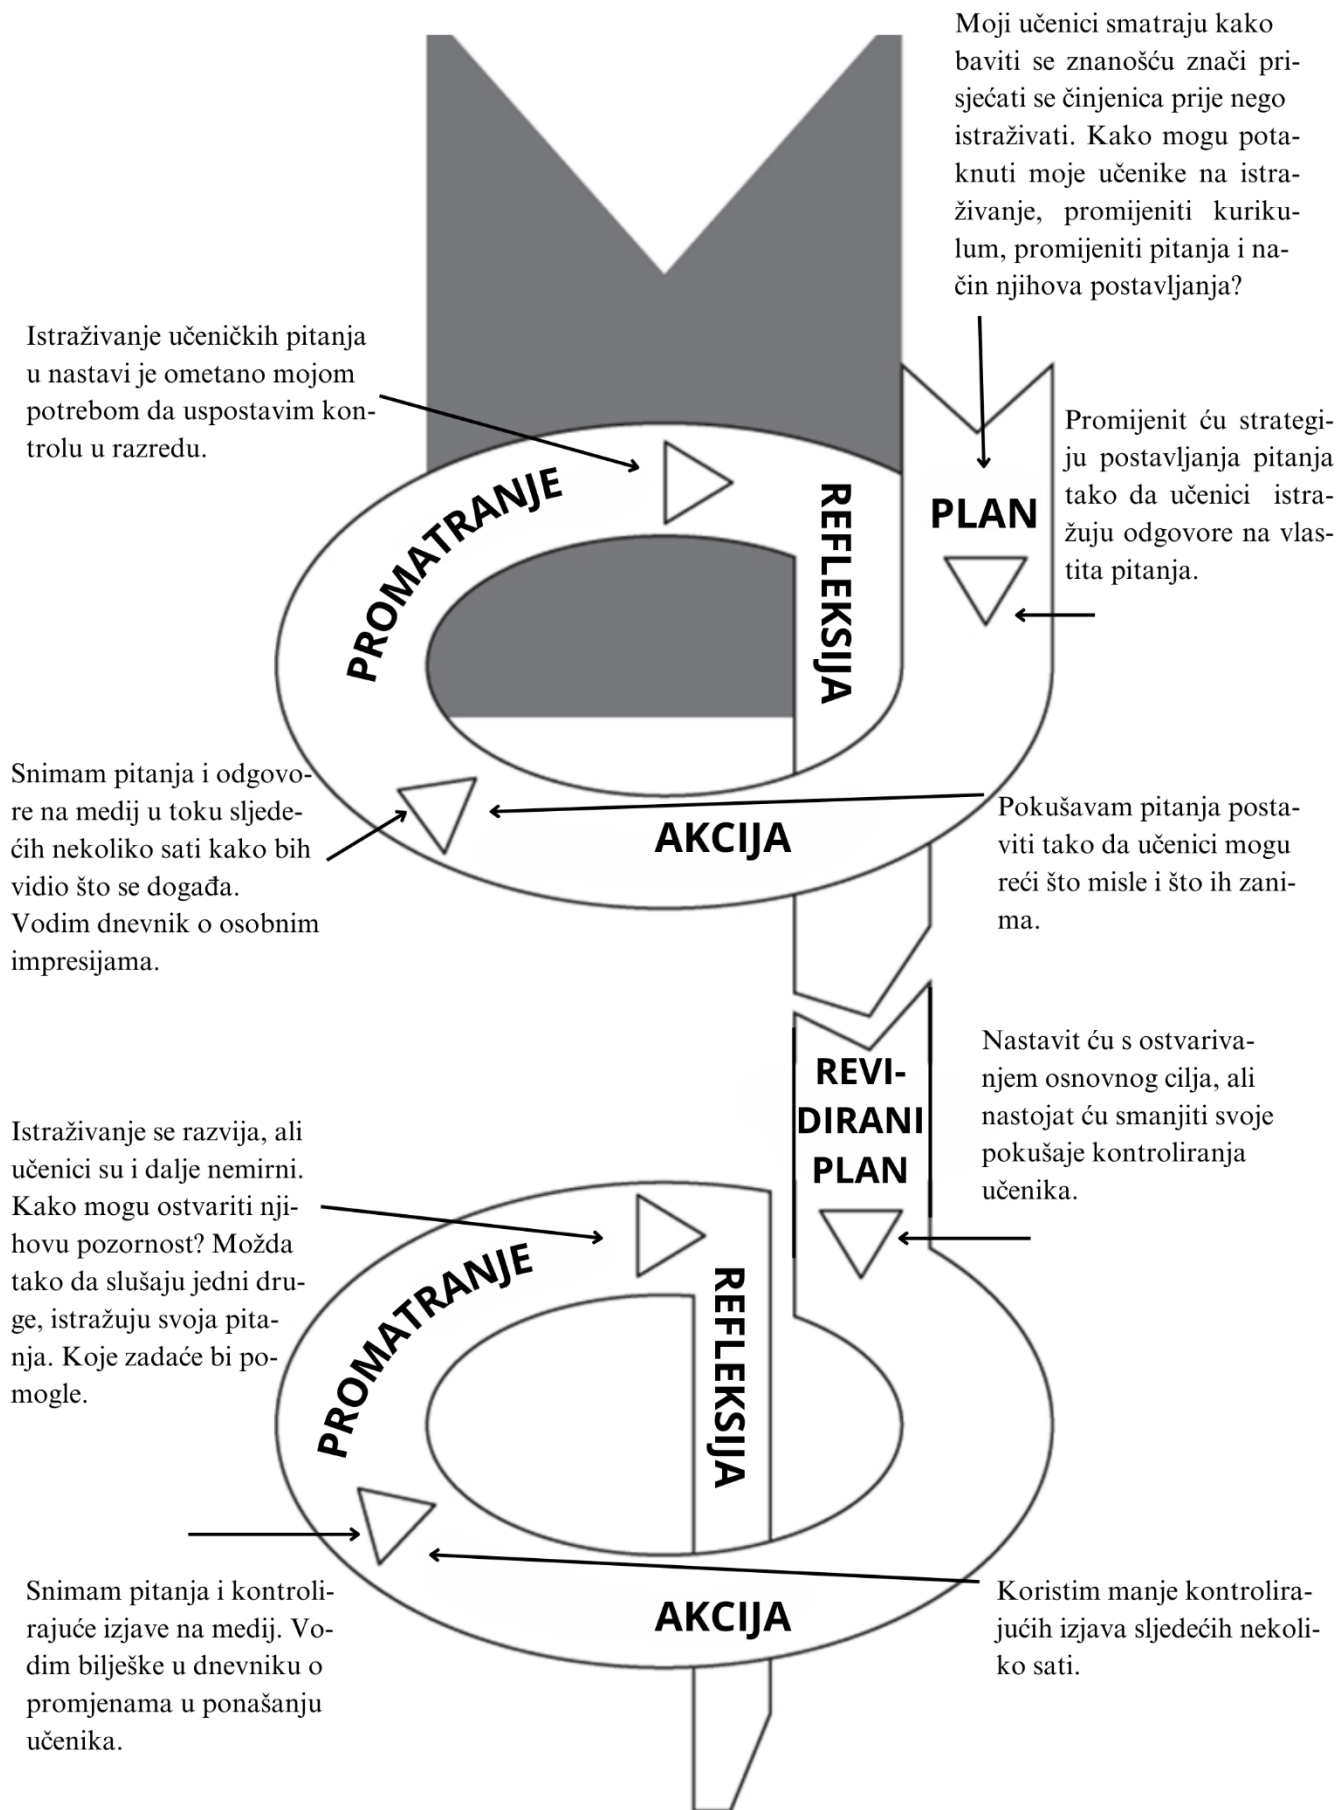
Moji učenici smatraju kako baviti se znanošću znači prisjećati se činjenica prije nego istraživati. Kako mogu potaknuti moje učenike na istraživanje, promijeniti kurikulum, promijeniti pitanja i način njihova postavljanja?

Istraživanje učeničkih pitanja u nastavi je ometano mojom potrebom da uspostavim kontrolu u razredu.

PROMATRANJE

REFLEKSIJA

PLAN

Promijenit ću strategiju postavljanja pitanja tako da učenici istražuju odgovore na vlastita pitanja.

Snimam pitanja i odgovore na medij u toku sljedećih nekoliko sati kako bih vidio što se događa. Vodim dnevnik o osobnim impresijama.

AKCIJA

Pokušavam pitanja postaviti tako da učenici mogu reći što misle i što ih zanima.

REVIDIRANI PLAN

Nastavit ću s ostvarivanjem osnovnog cilja, ali nastojat ću smanjiti svoje pokušaje kontroliranja učenika.

Istraživanje se razvija, ali učenici su i dalje nemirni. Kako mogu ostvariti njihovu pozornost? Možda tako da slušaju jedni druge, istražuju svoja pitanja. Koje zadaće bi pomogle.

PROMATRANJE

REFLEKSIJA

AKCIJA

Snimam pitanja i kontrolirajuće izjave na medij. Vodim bilješke u dnevniku o promjenama u ponašanju učenika.

Koristim manje kontrolirajućih izjava sljedećih nekoliko sati.